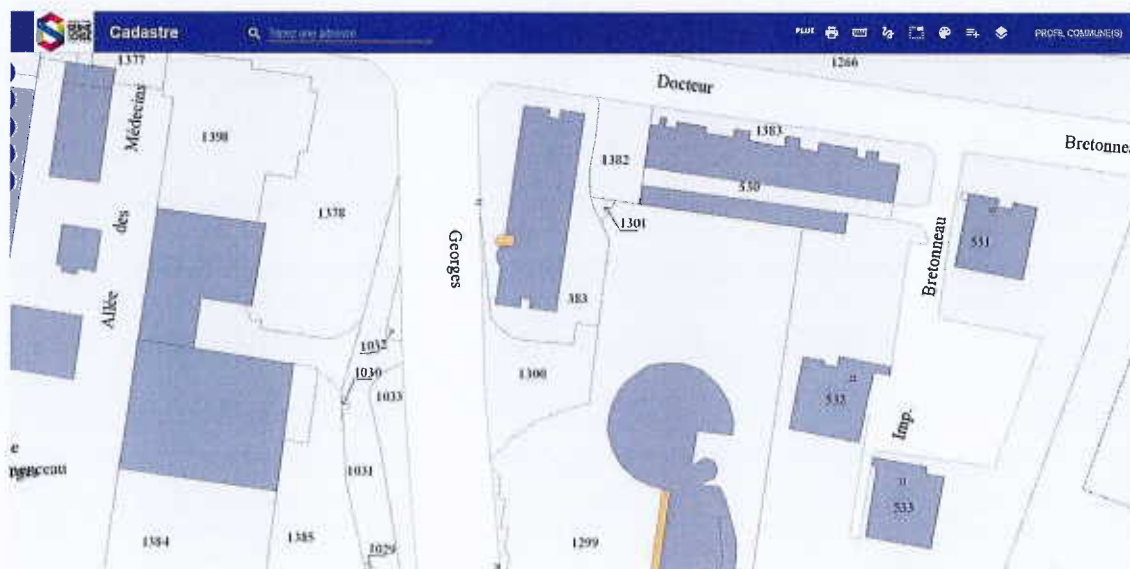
Cadastre
Tapez une adresse
PLUI
PROFIL COMMUNE(S)
1377
1266
Docteur
Médecins
1398
1383
1382
Bretonneau
530
1378
1301
des
Georges
531
Bretonneau
Allée
383
1032
1030
1300
1033
533
Imp.
e
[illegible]
1031
533
1384
1385
1029
1299